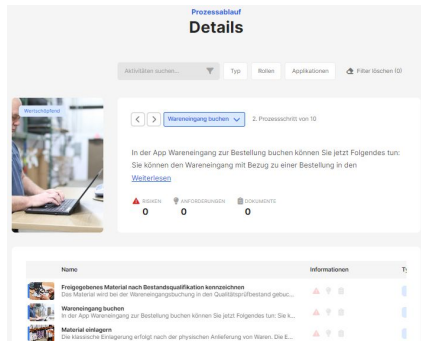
Prozessablauf

Details

Aktivitäten suchen...

Typ

Rollen

Applikationen

Filter löschen (0)

Wertschöpfend

Wareneingang buchen

2. Prozessschritt von 10

In der App Wareneingang zur Bestellung buchen können Sie jetzt Folgendes tun: Sie können den Wareneingang mit Bezug zu einer Bestellung in den

Weiterlesen

RISIKEN 0

ANFORDERUNGEN 0

DOKUMENTE 0

Name

Informationen

Ty

Freigegebenes Material nach Bestandsqualifikation kennzeichnen
Das Material wird bei der Wareneingangsbuchung in den Qualitätsprüfbestand gebuc...

Wareneingang buchen
In der App Wareneingang zur Bestellung buchen können Sie jetzt Folgendes tun: Sie k...

Material einlagern
Die klassische Einlagerung erfolgt nach der physischen Anlieferung von Waren. Die E...